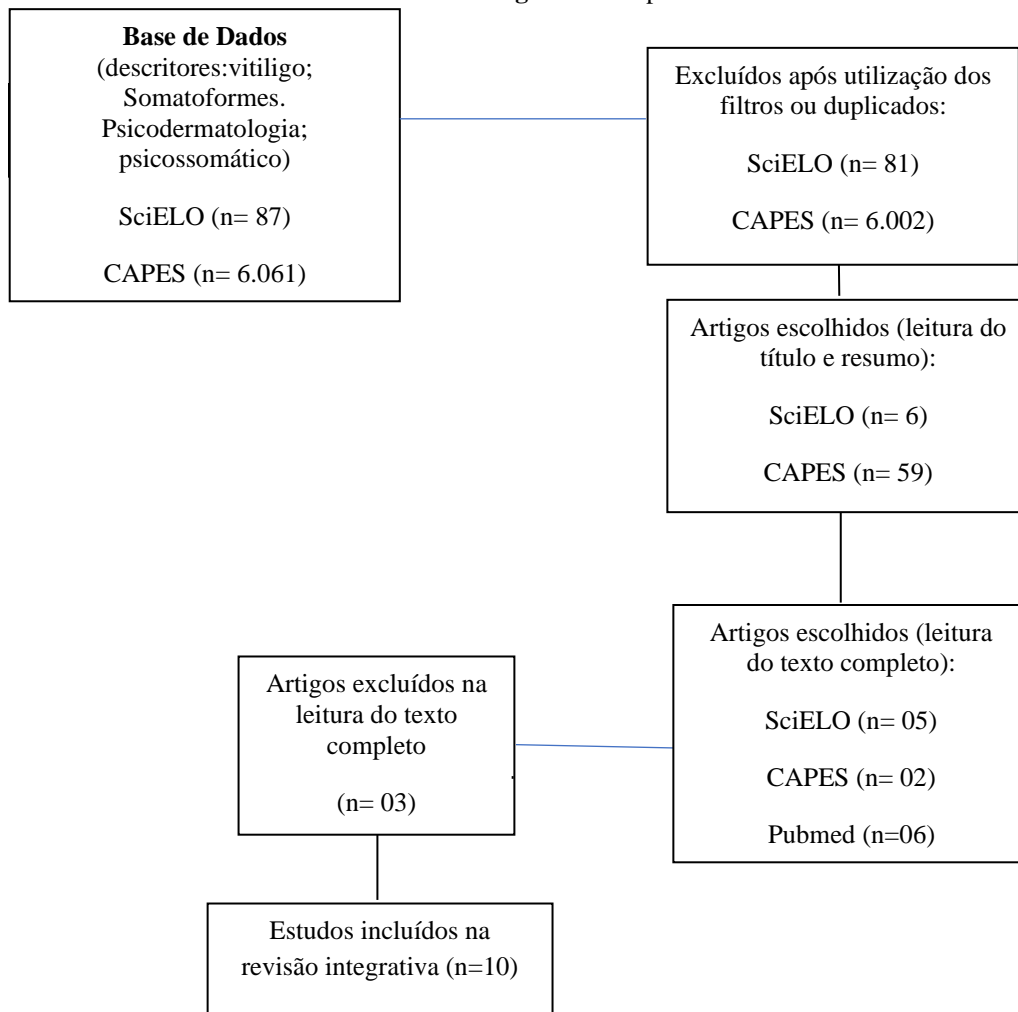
Base de Dados
(descritores:vitiligo; Somatoformes. Psicodermatologia; psicossomático)

SciELO (n= 87)

CAPES (n= 6.061)

Excluídos após utilização dos filtros ou duplicados:

SciELO (n= 81)

CAPES (n= 6.002)

Artigos escolhidos (leitura do título e resumo):

SciELO (n= 6)

CAPES (n= 59)

Artigos escolhidos (leitura do texto completo):

SciELO (n= 05)

CAPES (n= 02)

Pubmed (n=06)

Artigos excluídos na leitura do texto completo

(n= 03)

Estudos incluídos na revisão integrativa (n=10)